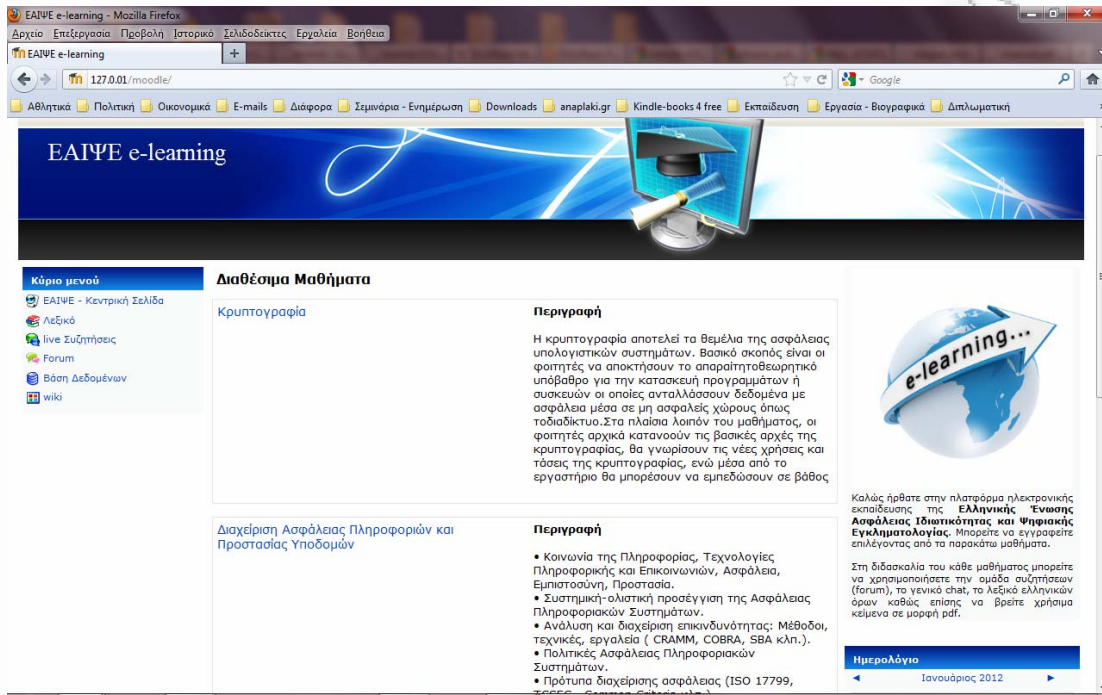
ΕΑΙΨΕ e-learning - Mozilla Firefox

Αρχείο Επεξεργασία Προβολή Ιστορικό Σελιδοδείκτες Εργαλεία Βοήθεια

ΕΑΙΨΕ e-learning

127.0.01/moodle/

Google

Αθλητικά Πολιτική Οικονομικά E-mails Διάφορα Σεμινάρια - Ενημέρωση Downloads anaplaki.gr Kindle-books 4 free Εκπαίδευση Εργασία - Βιογραφικά Διπλωματική

ΕΑΙΨΕ e-learning

Κύριο μενού
ΕΑΙΨΕ - Κεντρική Σελίδα
Λεξικό
live Συζητήσεις
Forum
Βάση Δεδομένων
wiki

Διαθέσιμα Μαθήματα

| Κρυπτογραφία | **Περιγραφή** Η κρυπτογραφία αποτελεί τα θεμέλια της ασφάλειας υπολογιστικών συστημάτων. Βασικό σκοπός είναι οι φοιτητές να αποκτήσουν το απαραίτητοθεωρητικό υπόβαθρο για την κατασκευή προγραμμάτων ή συσκευών οι οποίες ανταλλάσσουν δεδομένα με ασφάλεια μέσα σε μη ασφαλείς χώρους όπως τοδιαδίκτυο.Στα πλαίσια λοιπόν του μαθήματος, οι φοιτητές αρχικά κατανοούν τις βασικές αρχές της κρυπτογραφίας, θα γνωρίσουν τις νέες χρήσεις και τάσεις της κρυπτογραφίας, ενώ μέσα από το εργαστήριο θα μπορέσουν να εμπεδώσουν σε βάθος |
|---|---|
| Διαχείριση Ασφάλειας Πληροφοριών και Προστασίας Υποδομών | **Περιγραφή** • Κοινωνία της Πληροφορίας, Τεχνολογίες Πληροφορικής και Επικοινωνιών, Ασφάλεια, Εμπιστοσύνη, Προστασία. • Συστημική-ολιστική προσέγγιση της Ασφάλειας Πληροφοριακών Συστημάτων. • Ανάλυση και διαχείριση επικινδυνότητας: Μέθοδοι, τεχνικές, εργαλεία ( CRAMM, COBRA, SBA κλπ.). • Πολιτικές Ασφάλειας Πληροφοριακών Συστημάτων. • Πρότυπα διαχείρισης ασφάλειας (ISO 17799, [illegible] |

e-learning...

Καλώς ήρθατε στην πλατφόρμα ηλεκτρονικής εκπαίδευσης της **Ελληνικής Ένωσης Ασφάλειας Ιδιωτικότητας και Ψηφιακής Εγκληματολογίας.** Μπορείτε να εγγραφείτε επιλέγοντας από τα παρακάτω μαθήματα.

Στη διδασκαλία του κάθε μαθήματος μπορείτε να χρησιμοποιήσετε την ομάδα συζητήσεων (forum), το γενικό chat, το λεξικό ελληνικών όρων καθώς επίσης να βρείτε χρήσιμα κείμενα σε μορφή pdf.

Ημερολόγιο
◄ Ιανουάριος 2012 ►